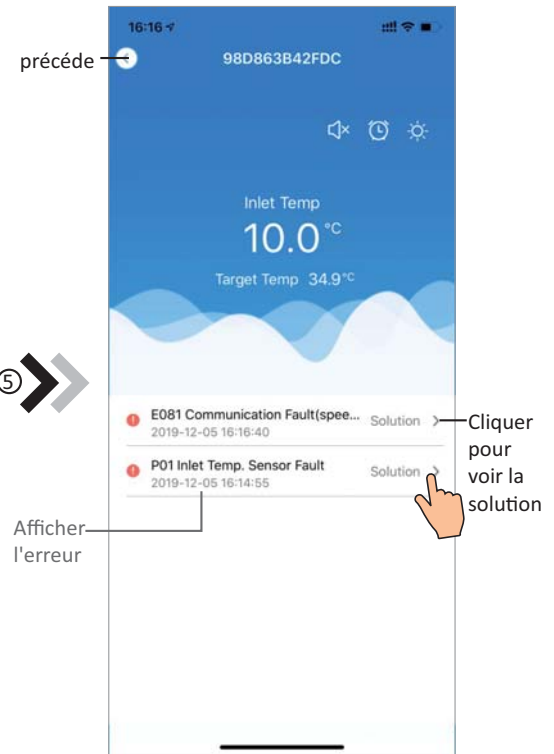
16:16

précéde

98D863B42FDC

Inlet Temp

10.0°C

Target Temp 34.9°C

⑤

E081 Communication Fault(spee... Solution >
2019-12-05 16:16:40

P01 Inlet Temp. Sensor Fault Solution >
2019-12-05 16:14:55

Cliquer pour voir la solution

Afficher l'erreur